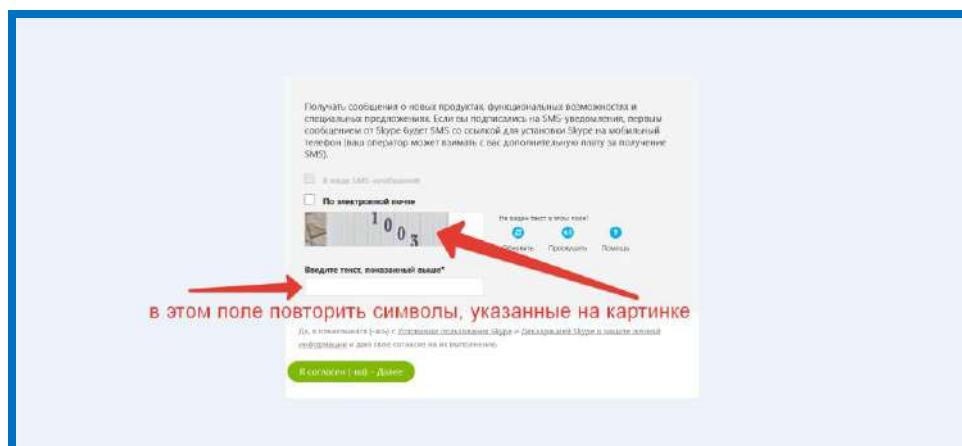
Получать сообщения о новых продуктах, функциональных возможностях и специальных предложениях. Если вы подписались на SMS-уведомления, первым сообщением от Skype будет SMS со ссылкой для установки Skype на мобильный телефон (ваш оператор может взимать с вас дополнительную плату за получение SMS).

В виде SMS-сообщения

По электронной почте

1 0 0 3

Не видите текст в этом поле?

Обновить Прослушать Помощь

Введите текст, показанный выше*

в этом поле повторить символы, указанные на картинке

Да, я принимаю(-аю) с Условиями пользования Skype и Заявлением Skype о защите личной информации и даю свое согласие на их выполнение.

Я согласен | -на - Далее